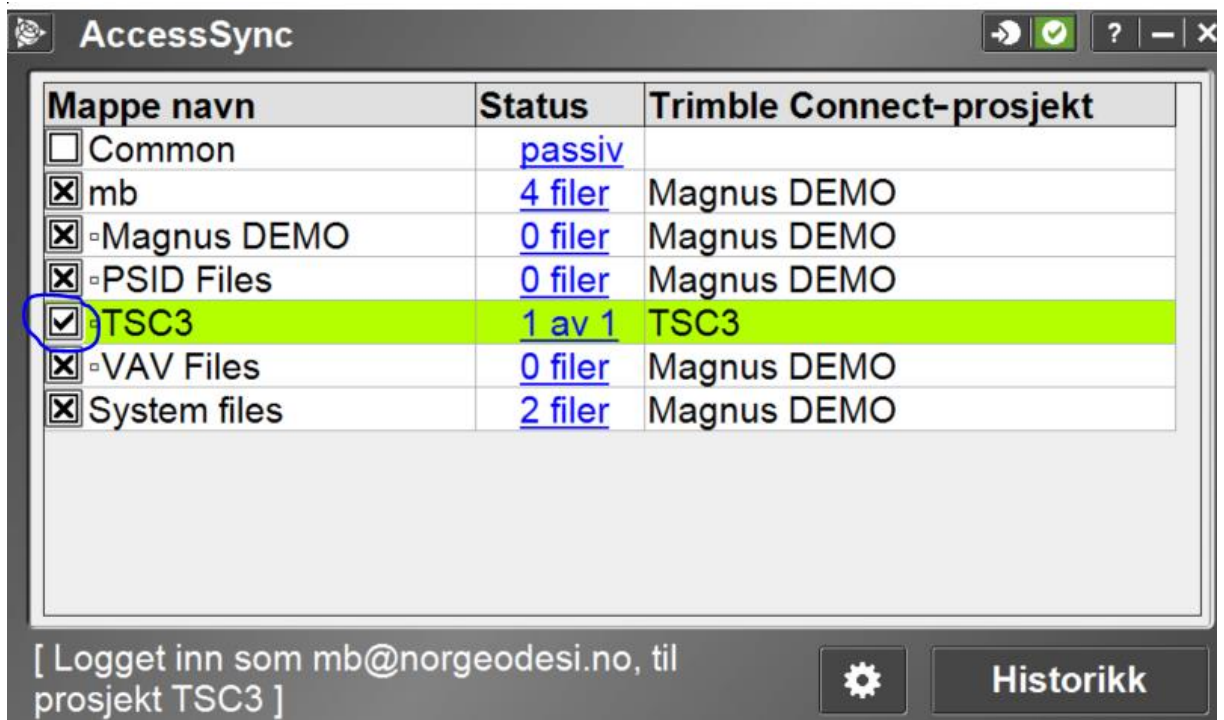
AccessSync

?

| Mappe navn | Status | Trimble Connect-prosjekt |
|---|---|---|
| Common | passiv | |
| mb | 4 filer | Magnus DEMO |
| ▫Magnus DEMO | 0 filer | Magnus DEMO |
| ▫PSID Files | 0 filer | Magnus DEMO |
| ▫TSC3 | 1 av 1 | TSC3 |
| ▫VAV Files | 0 filer | Magnus DEMO |
| System files | 2 filer | Magnus DEMO |

[ Logget inn som mb@norgeodesi.no, til prosjekt TSC3 ]

Historikk